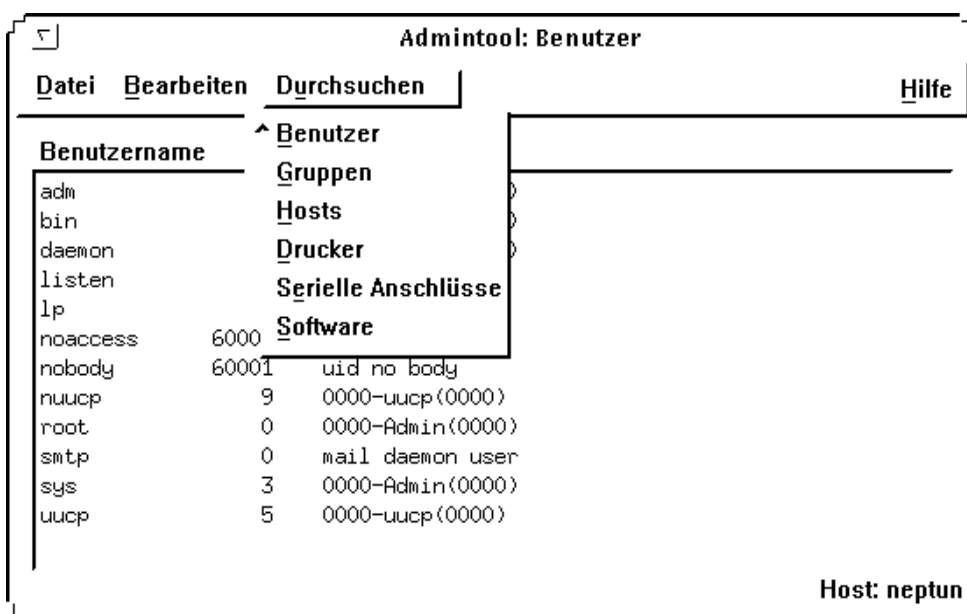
Admintool: Benutzer

Datei Bearbeiten Durchsuchen Hilfe

Benutzername

Benutzer
Gruppen
Hosts
Drucker
Serielle Anschlüsse
Software

adm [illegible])
bin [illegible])
daemon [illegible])
listen
lp
noaccess 6000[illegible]
nobody 60001 uid no body
nuucp 9 0000-uucp(0000)
root 0 0000-Admin(0000)
smtp 0 mail daemon user
sys 3 0000-Admin(0000)
uucp 5 0000-uucp(0000)

Host: neptun